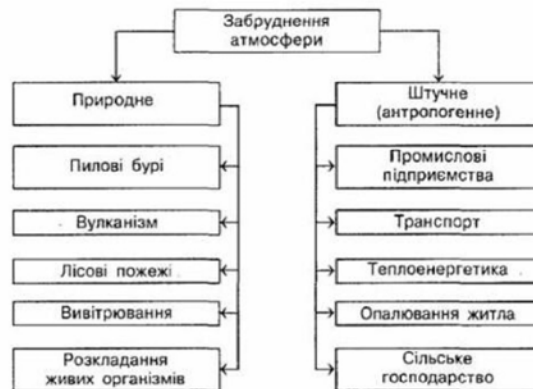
Забруднення атмосфери

Природне

Пилові бурі

Вулканізм

Лісові пожежі

Вивітрювання

Розкладання живих організмів

Штучне (антропогенне)

Промислові підприємства

Транспорт

Теплоенергетика

Опалювання житла

Сільське господарство